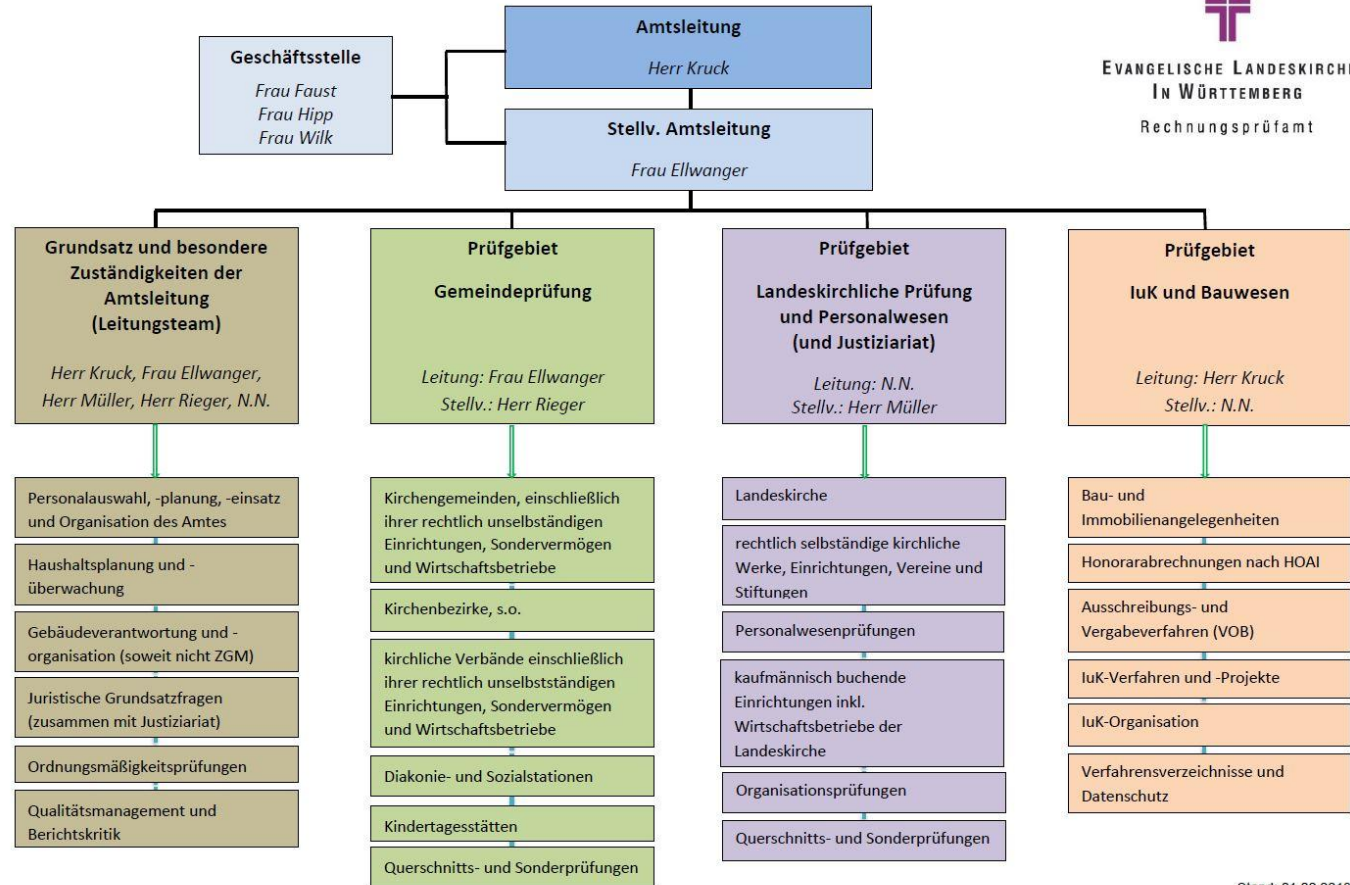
Amtsleitung

Herr Kruck

Geschäftsstelle

Frau Faust
Frau Hipp
Frau Wilk

Stellv. Amtsleitung

Frau Ellwanger

EVANGELISCHE LANDESKIRCH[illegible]
IN WÜRTTEMBERG
Rechnungsprüfamt

Grundsatz und besondere Zuständigkeiten der Amtsleitung (Leitungsteam)

Herr Kruck, Frau Ellwanger, Herr Müller, Herr Rieger, N.N.

Personalauswahl, -planung, -einsatz und Organisation des Amtes

Haushaltsplanung und -überwachung

Gebäudeverantwortung und -organisation (soweit nicht ZGM)

Juristische Grundsatzfragen (zusammen mit Justiziariat)

Ordnungsmäßigkeitsprüfungen

Qualitätsmanagement und Berichtskritik

Prüfgebiet

Gemeindeprüfung

Leitung: Frau Ellwanger
Stellv.: Herr Rieger

Kirchengemeinden, einschließlich ihrer rechtlich unselbständigen Einrichtungen, Sondervermögen und Wirtschaftsbetriebe

Kirchenbezirke, s.o.

kirchliche Verbände einschließlich ihrer rechtlich unselbstständigen Einrichtungen, Sondervermögen und Wirtschaftsbetriebe

Diakonie- und Sozialstationen

Kindertagesstätten

Querschnitts- und Sonderprüfungen

Prüfgebiet

Landeskirchliche Prüfung und Personalwesen (und Justiziariat)

Leitung: N.N.
Stellv.: Herr Müller

Landeskirche

rechtlich selbständige kirchliche Werke, Einrichtungen, Vereine und Stiftungen

Personalwesenprüfungen

kaufmännisch buchende Einrichtungen inkl. Wirtschaftsbetriebe der Landeskirche

Organisationsprüfungen

Querschnitts- und Sonderprüfungen

Prüfgebiet

IuK und Bauwesen

Leitung: Herr Kruck
Stellv.: N.N.

Bau- und Immobilienangelegenheiten

Honorarabrechnungen nach HOAI

Ausschreibungs- und Vergabeverfahren (VOB)

IuK-Verfahren und -Projekte

IuK-Organisation

Verfahrensverzeichnisse und Datenschutz

Stand: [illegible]